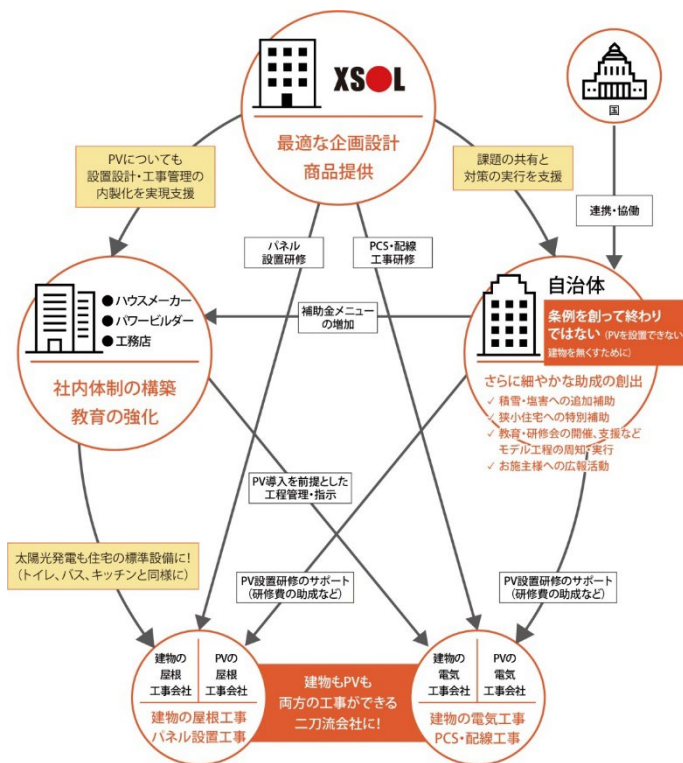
XSOL

最適な企画設計
商品提供

国

PVについても
設置設計・工事管理の
内製化を実現支援

課題の共有と
対策の実行を支援

連携・協働

パネル
設置研修

PCS・配線
工事研修

● ハウスメーカー
● パワービルダー
● 工務店

補助金メニュー
の増加

自治体

条例を創って終わりではない（PVを設置できない建物を無くすために）

社内体制の構築
教育の強化

さらに細やかな助成の創出
✓ 積雪・塩害への追加補助
✓ 狭小住宅への特別補助
✓ 教育・研修会の開催、支援など
モデル工程の周知・実行
✓ お施主様への広報活動

PV導入を前提とした
工程管理・指示

太陽光発電も住宅の標準設備に！
（トイレ、バス、キッチンと同様に）

PV設置研修のサポート
（研修費の助成など）

PV設置研修のサポート
（研修費の助成など）

建物の
屋根
工事会社

PVの
屋根
工事会社

建物もPVも
両方の工事ができる
二刀流会社に！

建物の
電気
工事会社

PVの
電気
工事会社

建物の屋根工事
パネル設置工事

建物の電気工事
PCS・配線工事